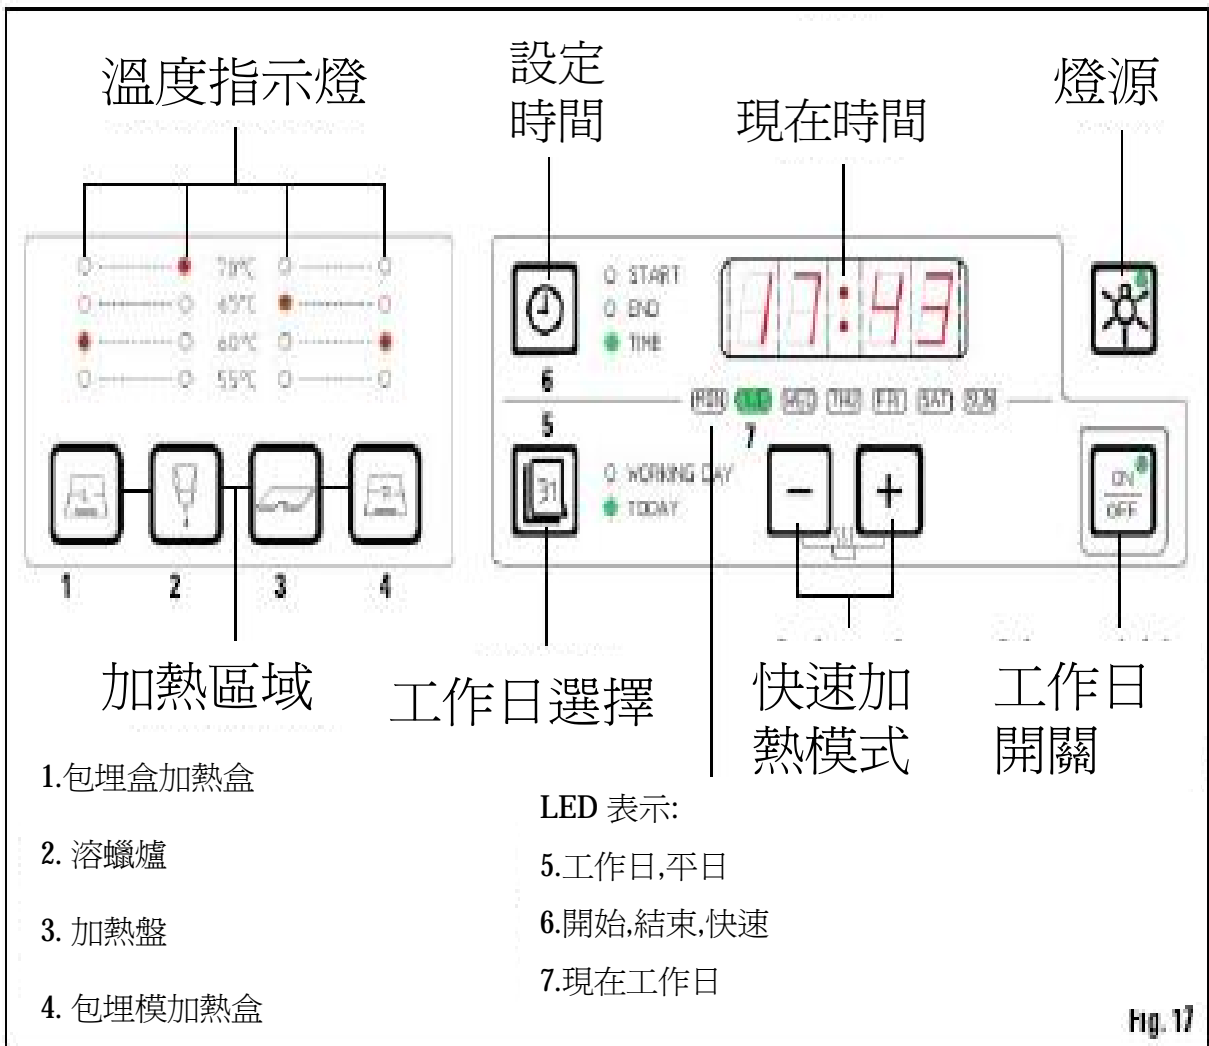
溫度指示燈

設定時間

現在時間

燈源

70°C
65°C
60°C
55°C

START
END
TIME

17:43

6

MON TUE WED THU FRI SAT SUN

5

7

WORKING DAY
TODAY

ON
OFF

1 2 3 4

加熱區域

工作日選擇

快速加熱模式

工作日開關

1.包埋盒加熱盒

2. 溶蠟爐

3. 加熱盤

4. 包埋模加熱盒

LED 表示:

5.工作日,平日

6.開始,結束,快速

7.現在工作日

fig. 17